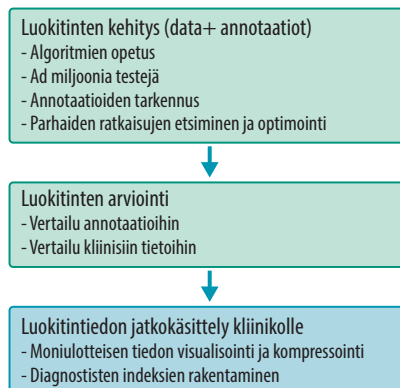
Luokitinten kehitys (data+ annotaatiot)
- Algoritmien opetus
- Ad miljoonia testejä
- Annotaatioiden tarkennus
- Parhaiden ratkaisujen etsiminen ja optimointi

Luokitinten arviointi
- Vertailu annotaatioihin
- Vertailu kliinisiin tietoihin

Luokitintiedon jatkokäsittely kliinikolle
- Moniulotteisen tiedon visualisointi ja kompressointi
- Diagnostisten indeksien rakentaminen